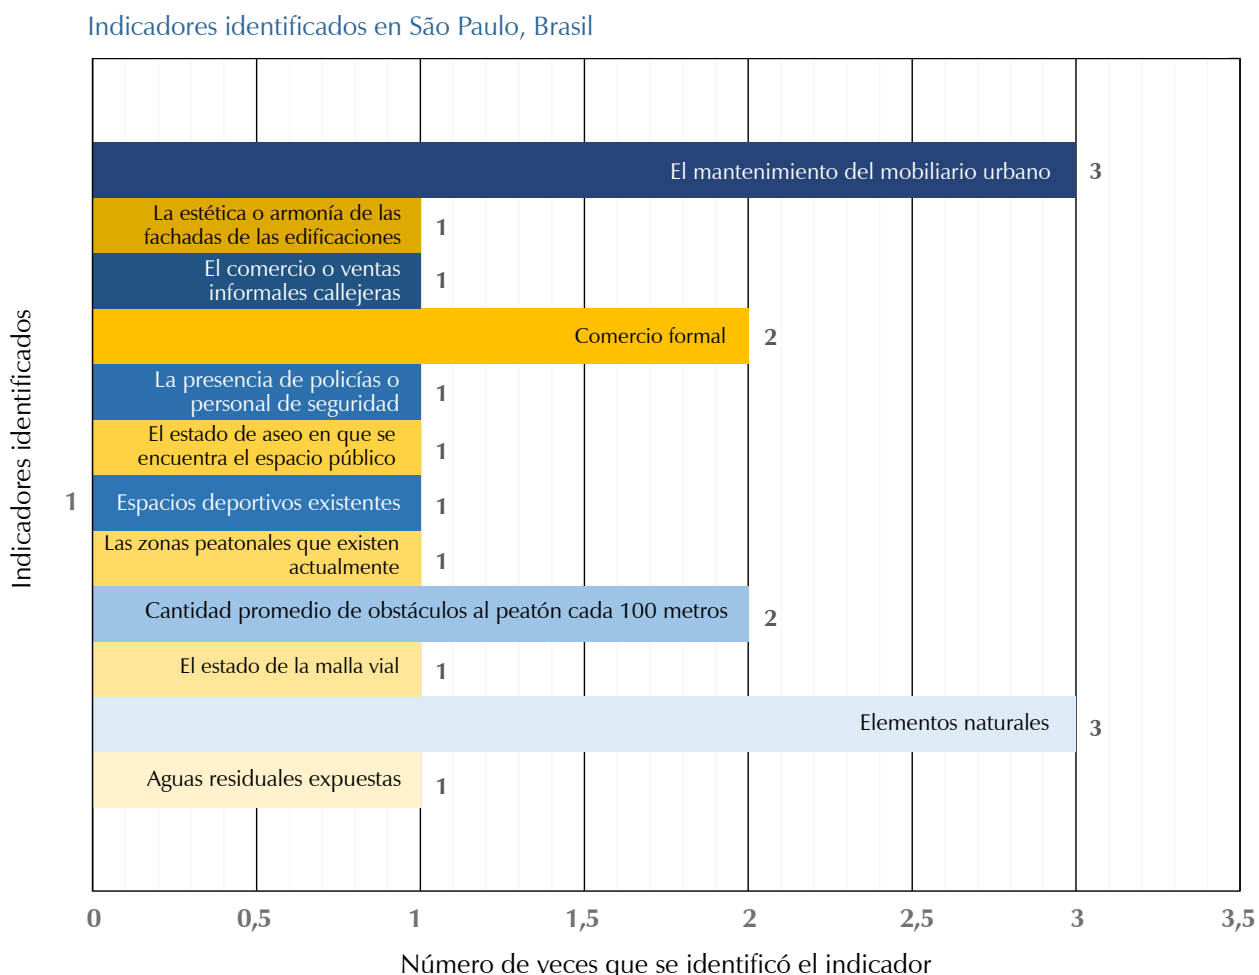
Indicadores identificados en São Paulo, Brasil

Indicadores identificados

1

El mantenimiento del mobiliario urbano 3

La estética o armonía de las fachadas de las edificaciones 1

El comercio o ventas informales callejeras 1

Comercio formal 2

La presencia de policías o personal de seguridad 1

El estado de aseo en que se encuentra el espacio público 1

Espacios deportivos existentes 1

Las zonas peatonales que existen actualmente 1

Cantidad promedio de obstáculos al peatón cada 100 metros 2

El estado de la malla vial 1

Elementos naturales 3

Aguas residuales expuestas 1

0 0,5 1 1,5 2 2,5 3 3,5

Número de veces que se identificó el indicador